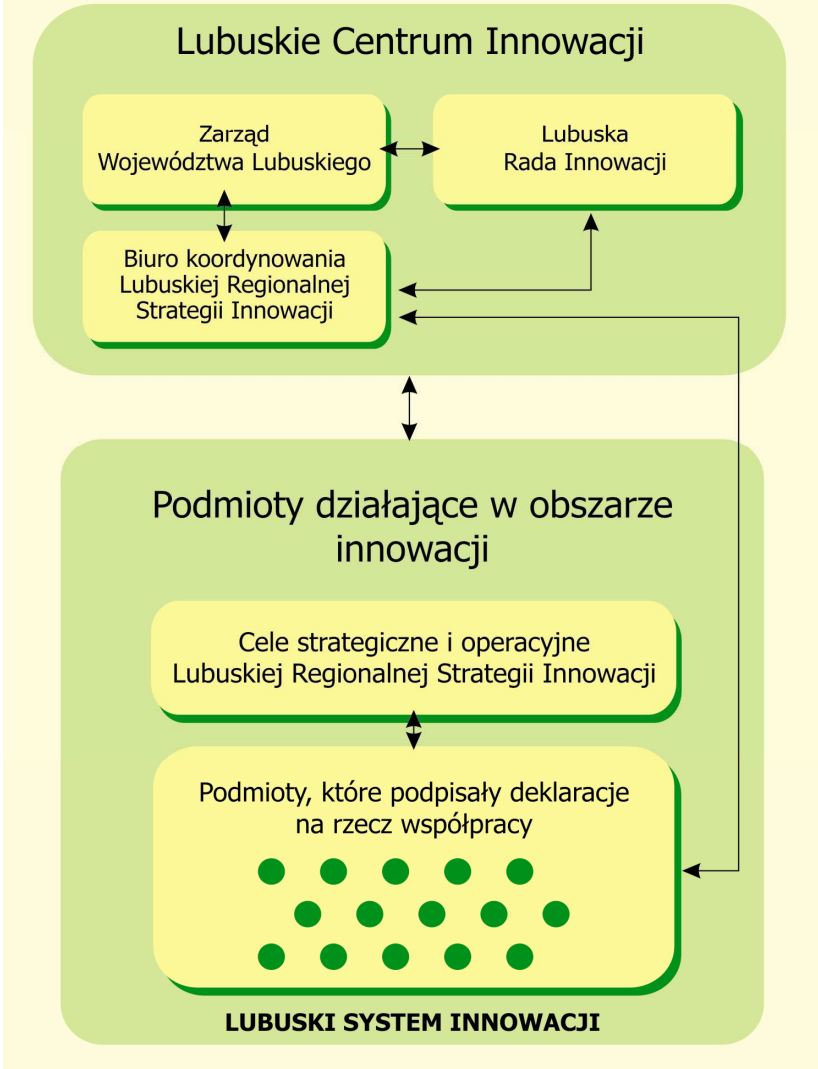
Lubuskie Centrum Innowacji

Zarząd Województwa Lubuskiego

Lubuska Rada Innowacji

Biuro koordynowania Lubuskiej Regionalnej Strategii Innowacji

Podmioty działające w obszarze innowacji

Cele strategiczne i operacyjne Lubuskiej Regionalnej Strategii Innowacji

Podmioty, które podpisały deklaracje na rzecz współpracy

LUBUSKI SYSTEM INNOWACJI